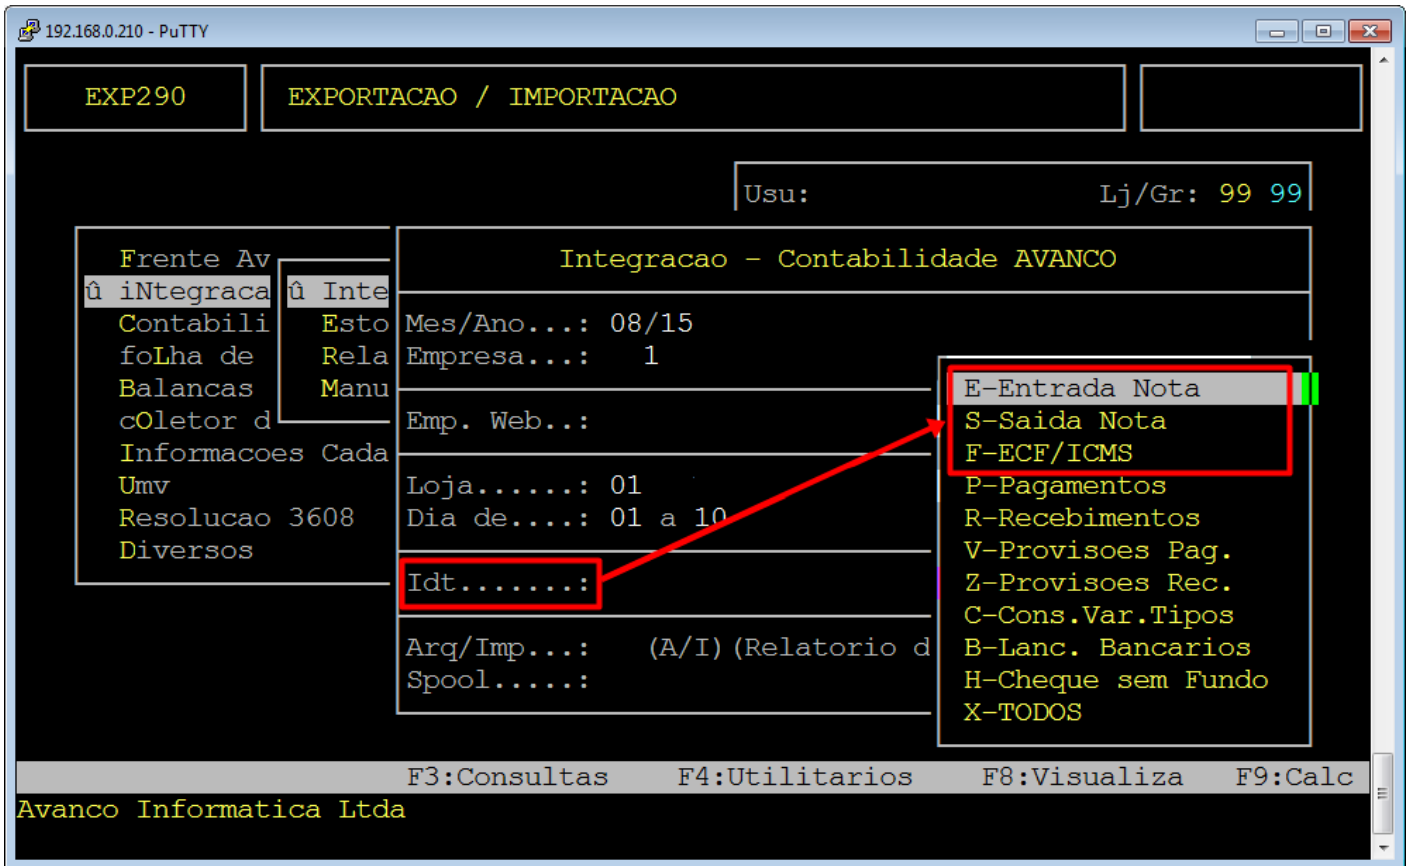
192.168.0.210 - PuTTY

EXP290

EXPORTACAO / IMPORTACAO

Usu:

Lj/Gr: 99 99

Frente Av
û iNtegraca
Contabili
foLha de
Balancas
cOletor d
Informacoes Cada
Umv
Resolucao 3608
Diversos

û Inte
Esto
Rela
Manu

Integracao - Contabilidade AVANCO

Mes/Ano...: 08/15
Empresa...: 1

Emp. Web..:

Loja......: 01
Dia de....: 01 a 10

Idt.......:

Arq/Imp...: (A/I)(Relatorio d
Spool.....:

E-Entrada Nota
S-Saida Nota
F-ECF/ICMS
P-Pagamentos
R-Recebimentos
V-Provisoes Pag.
Z-Provisoes Rec.
C-Cons.Var.Tipos
B-Lanc. Bancarios
H-Cheque sem Fundo
X-TODOS

F3:Consultas F4:Utilitarios F8:Visualiza F9:Calc

Avanco Informatica Ltda